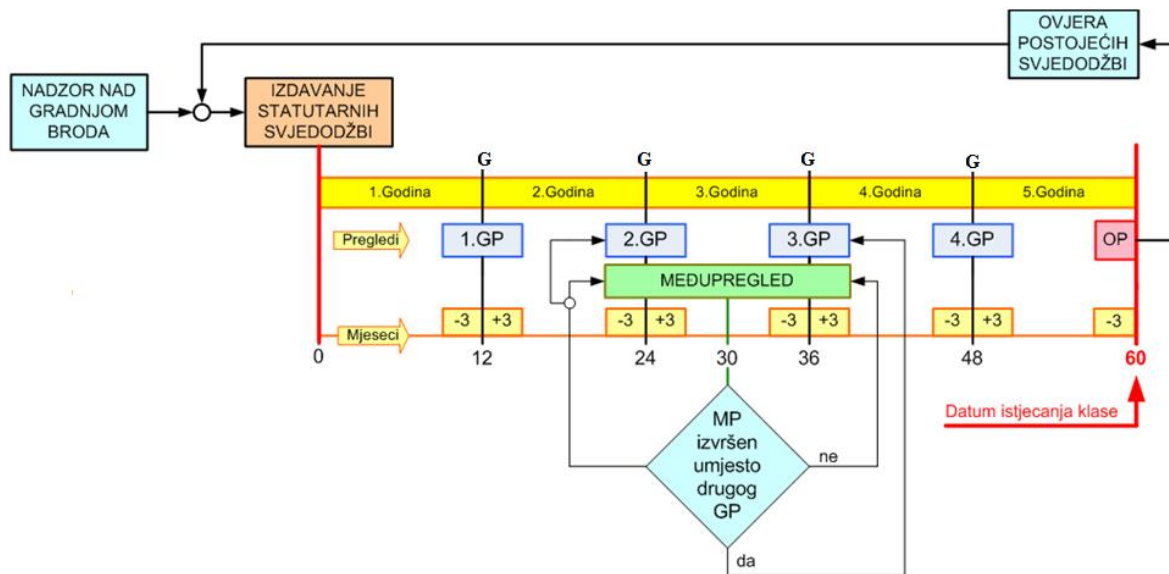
OVJERA POSTOJEĆIH SVJEDODŽBI

NADZOR NAD GRADNJOM BRODA

IZDAVANJE STATUTARNIH SVJEDODŽBI

G G G G

1.Godina 2.Godina 3.Godina 4.Godina 5.Godina

Pregledi

1.GP 2.GP 3.GP 4.GP OP

MEĐUPREGLED

-3 +3 -3 +3 -3 +3 -3 +3 -3

Mjeseci

0 12 24 30 36 48 60

Datum istjecanja klase

MP izvršen umjesto drugog GP

ne

da